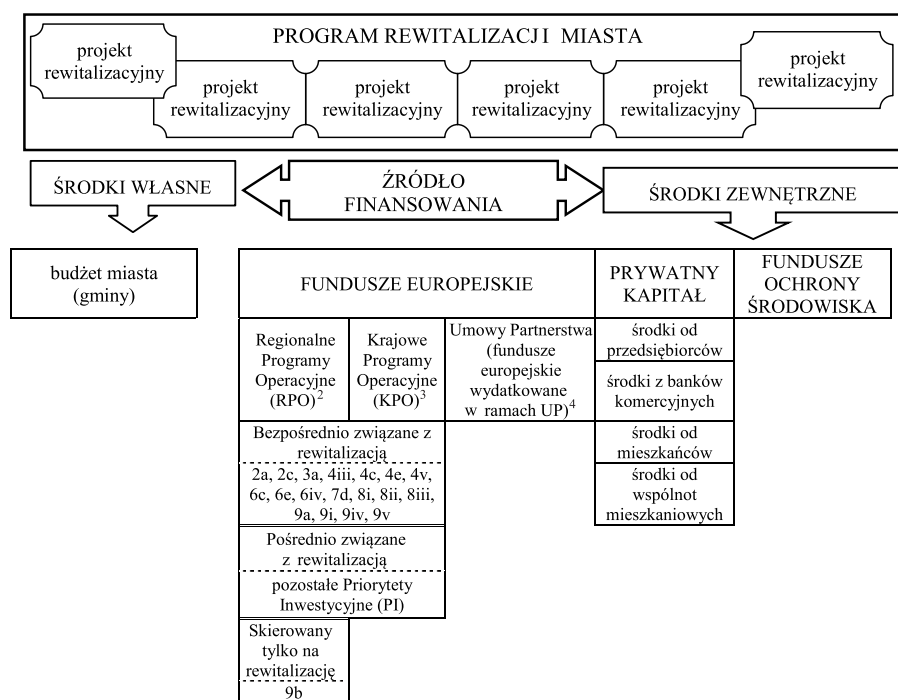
PROGRAM REWITALIZACJI MIASTA

projekt rewitalizacyjny

projekt rewitalizacyjny

projekt rewitalizacyjny

projekt rewitalizacyjny

projekt rewitalizacyjny

projekt rewitalizacyjny

ŚRODKI WŁASNE

ŹRÓDŁO FINANSOWANIA

ŚRODKI ZEWNĘTRZNE

budżet miasta (gminy)

FUNDUSZE EUROPEJSKIE

PRYWATNY KAPITAŁ

FUNDUSZE OCHRONY ŚRODOWISKA

Regionalne Programy Operacyjne (RPO)$^{2}$

Krajowe Programy Operacyjne (KPO)$^{3}$

Umowy Partnerstwa (fundusze europejskie wydatkowane w ramach UP)$^{4}$

środki od przedsiębiorców

środki z banków komercyjnych

środki od mieszkańców

środki od wspólnot mieszkaniowych

Bezpośrednio związane z rewitalizacją

2a, 2c, 3a, 4iii, 4c, 4e, 4v, 6c, 6e, 6iv, 7d, 8i, 8ii, 8iii, 9a, 9i, 9iv, 9v

Pośrednio związane z rewitalizacją

pozostałe Priorytety Inwestycyjne (PI)

Skierowany tylko na rewitalizację

9b